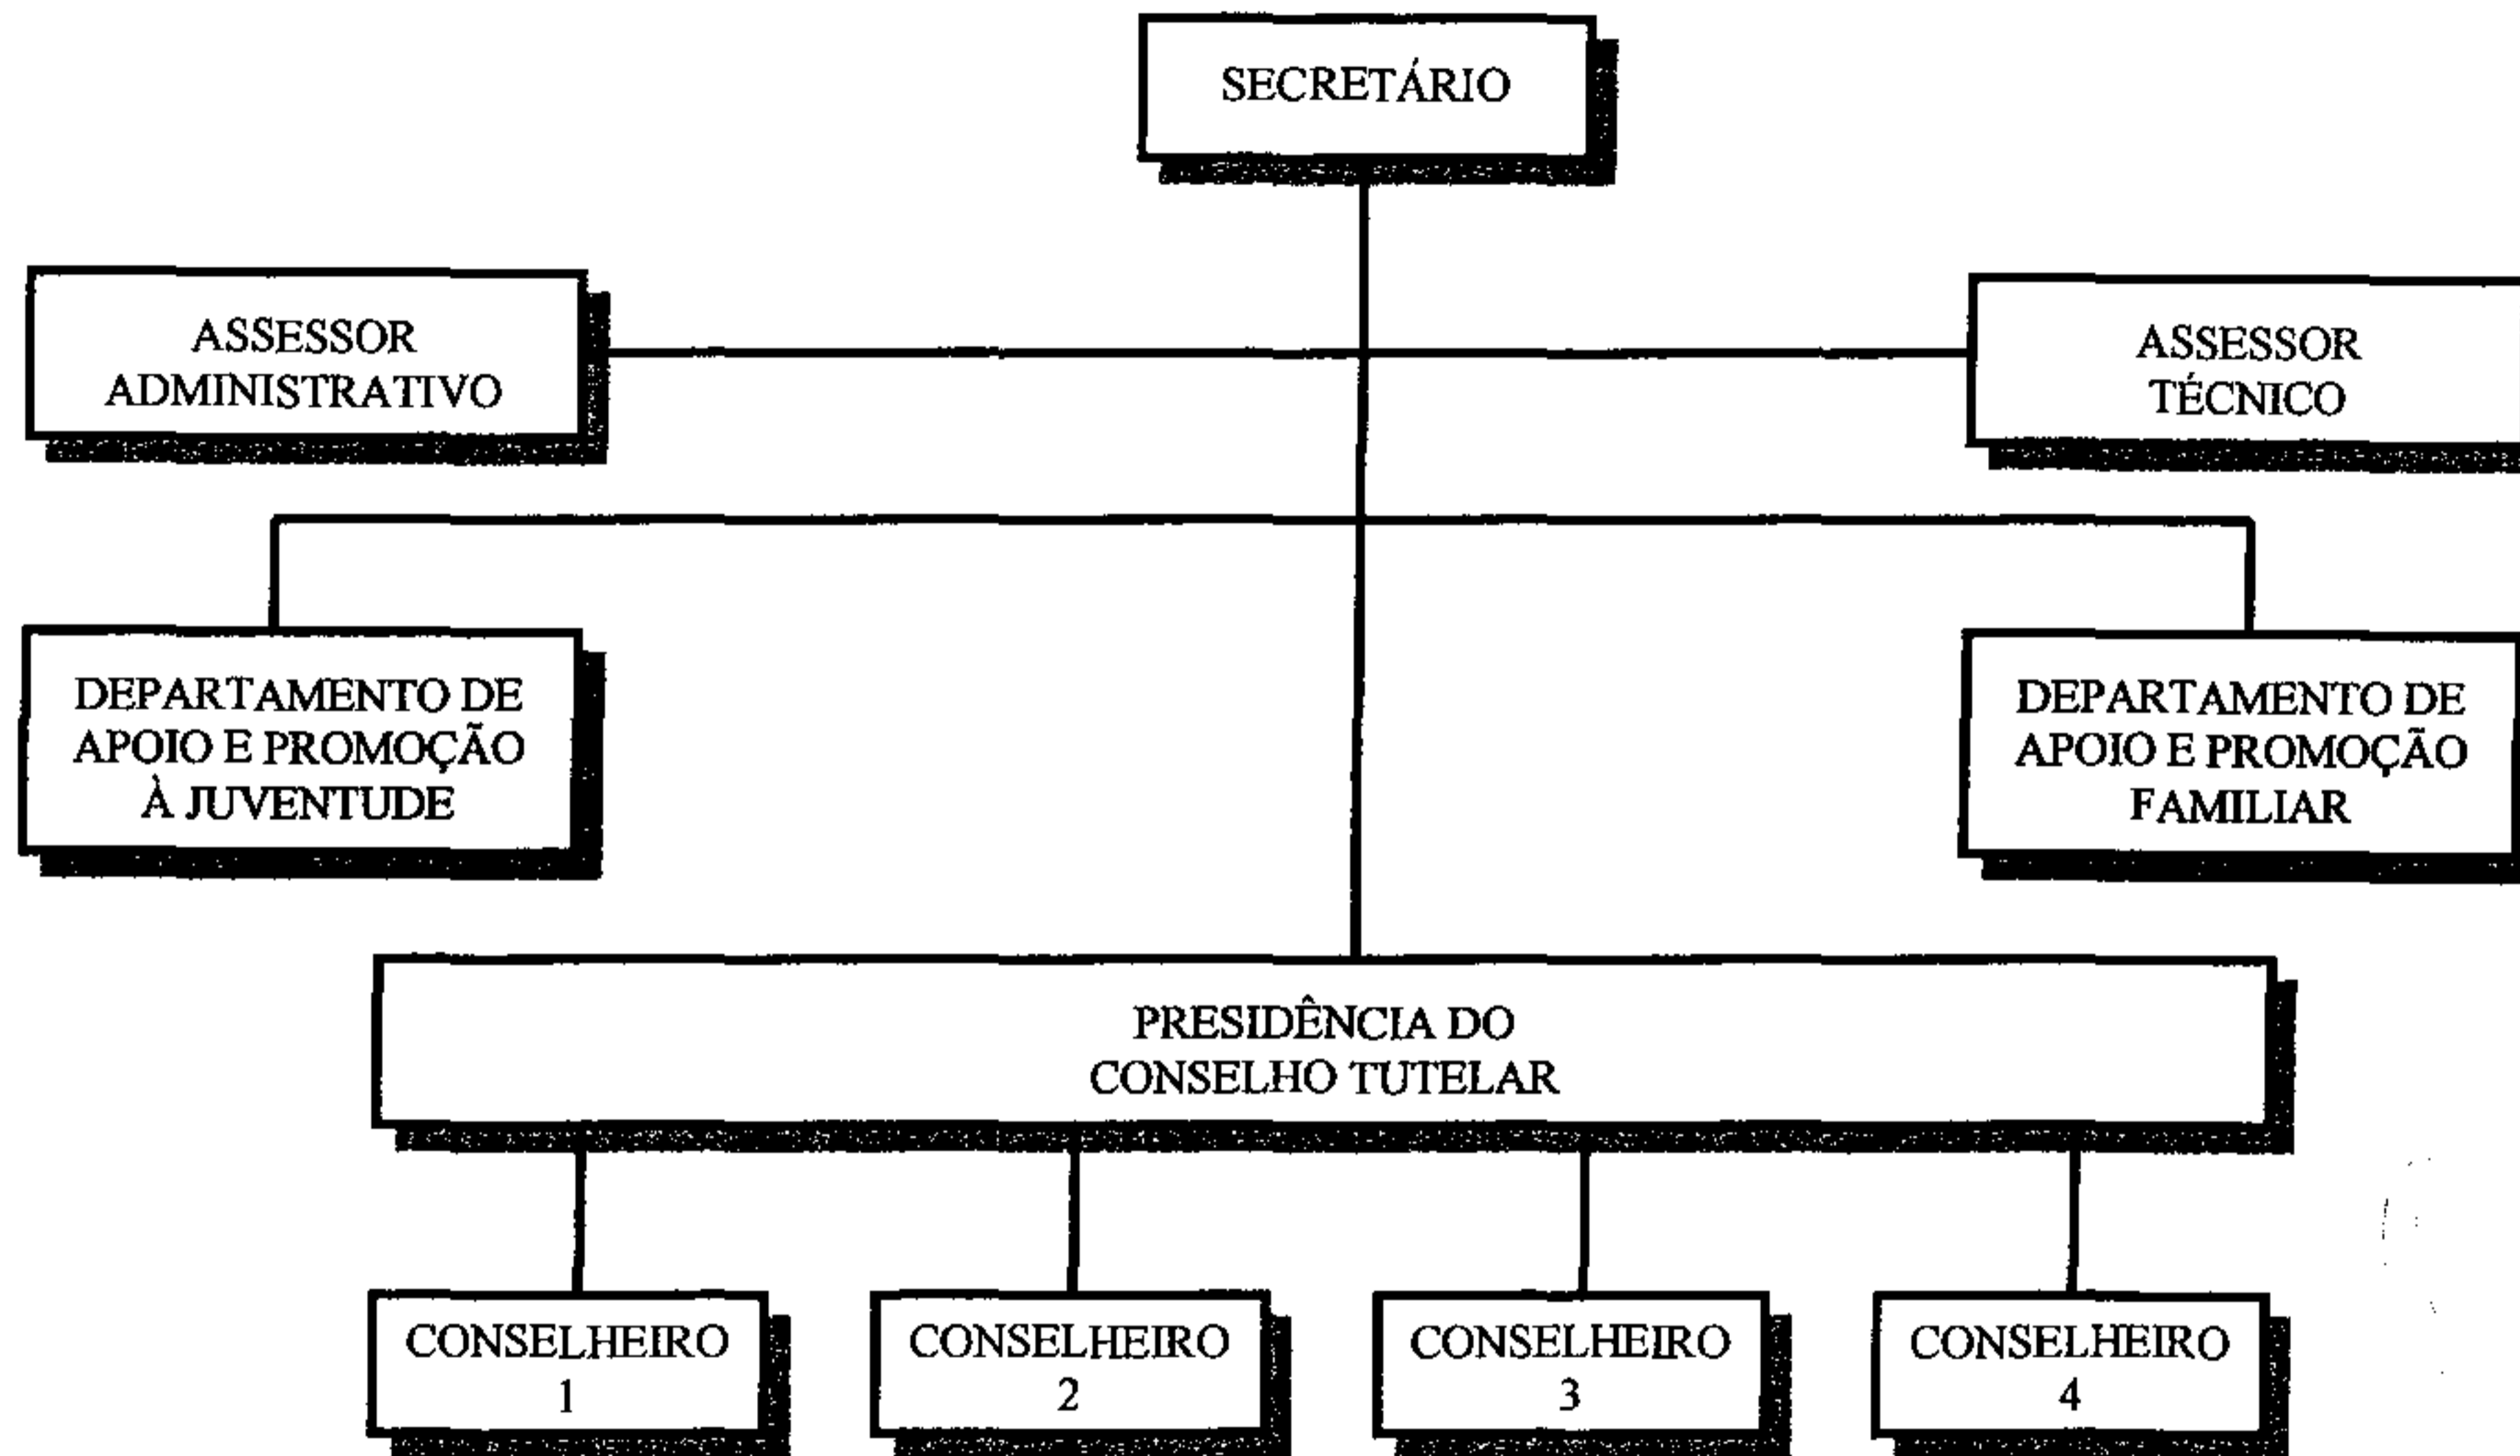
SECRETÁRIO

ASSESSOR ADMINISTRATIVO

ASSESSOR TÉCNICO

DEPARTAMENTO DE APOIO E PROMOÇÃO À JUVENTUDE

DEPARTAMENTO DE APOIO E PROMOÇÃO FAMILIAR

PRESIDÊNCIA DO CONSELHO TUTELAR

CONSELHEIRO 1

CONSELHEIRO 2

CONSELHEIRO 3

CONSELHEIRO 4